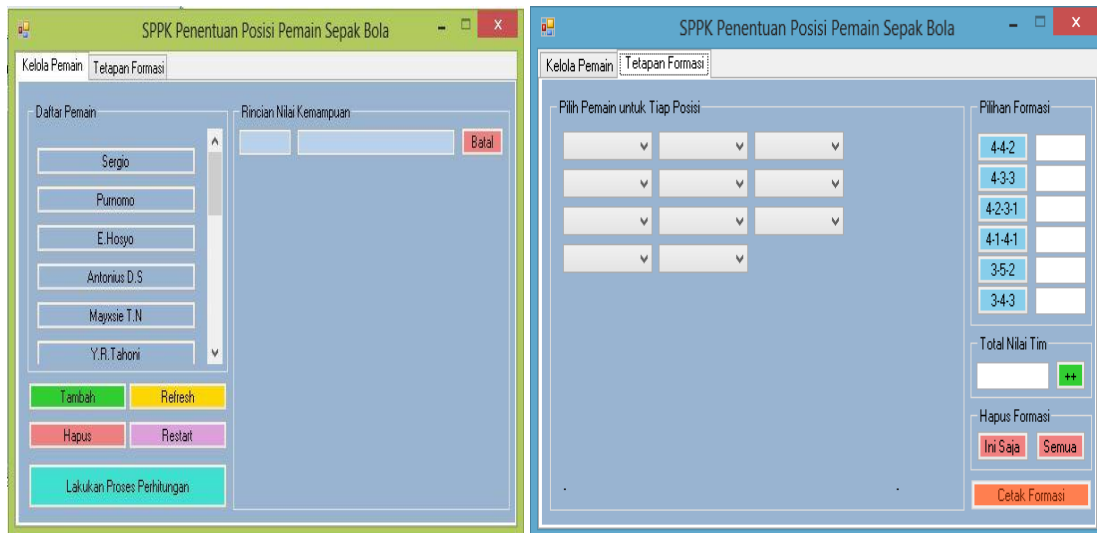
SPPK Penentuan Posisi Pemain Sepak Bola

Kelola Pemain | Tetapan Formasi

Daftar Pemain

Sergio
Purnomo
E.Hosyo
Antonius D.S
Mayxsie T.N
Y.R.Tahoni

Rincian Nilai Kemampuan

Batal

Tambah
Refresh
Hapus
Restart

Lakukan Proses Perhitungan

SPPK Penentuan Posisi Pemain Sepak Bola

Kelola Pemain | Tetapan Formasi

Pilih Pemain untuk Tiap Posisi

Pilihan Formasi

4-4-2
4-3-3
4-2-3-1
4-1-4-1
3-5-2
3-4-3

Total Nilai Tim

++

Hapus Formasi

Ini Saja
Semua

Cetak Formasi